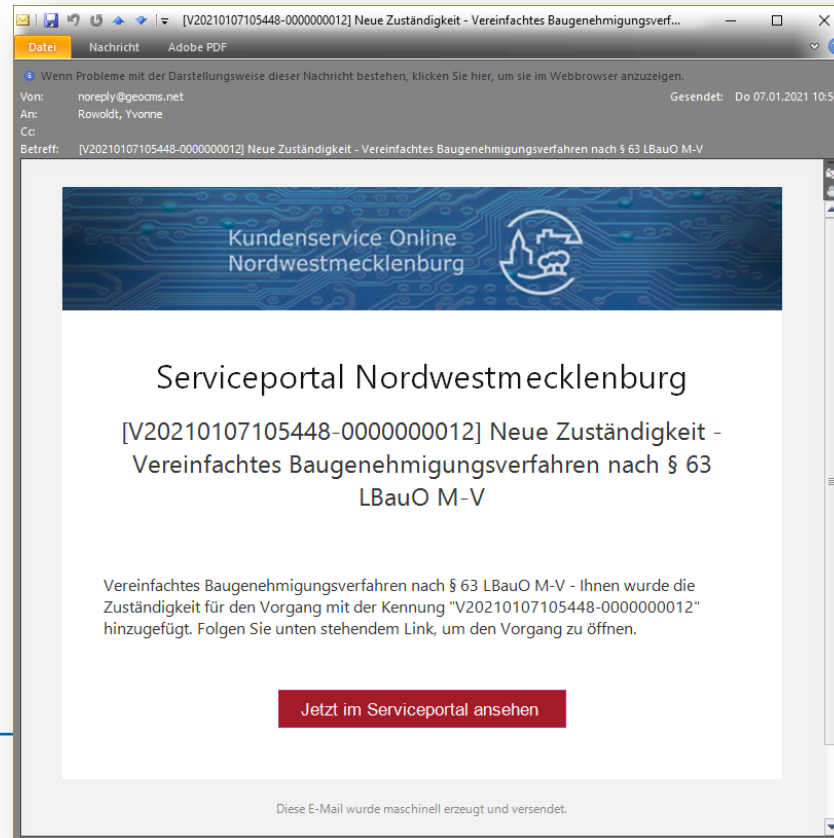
[V20210107105448-0000000012] Neue Zuständigkeit - Vereinfachtes Baugenehmigungsverf...

Datei Nachricht Adobe PDF

Wenn Probleme mit der Darstellungsweise dieser Nachricht bestehen, klicken Sie hier, um sie im Webbrowser anzuzeigen.

Von: noreply@geocms.net
Gesendet: Do 07.01.2021 10:5
An: Rowoldt, Yvonne
Cc:
Betreff: [V20210107105448-0000000012] Neue Zuständigkeit - Vereinfachtes Baugenehmigungsverfahren nach § 63 LBauO M-V

Kundenservice Online Nordwestmecklenburg

Serviceportal Nordwestmecklenburg

[V20210107105448-0000000012] Neue Zuständigkeit - Vereinfachtes Baugenehmigungsverfahren nach § 63 LBauO M-V

Vereinfachtes Baugenehmigungsverfahren nach § 63 LBauO M-V - Ihnen wurde die Zuständigkeit für den Vorgang mit der Kennung "V20210107105448-0000000012" hinzugefügt. Folgen Sie unten stehendem Link, um den Vorgang zu öffnen.

Jetzt im Serviceportal ansehen

Diese E-Mail wurde maschinell erzeugt und versendet.